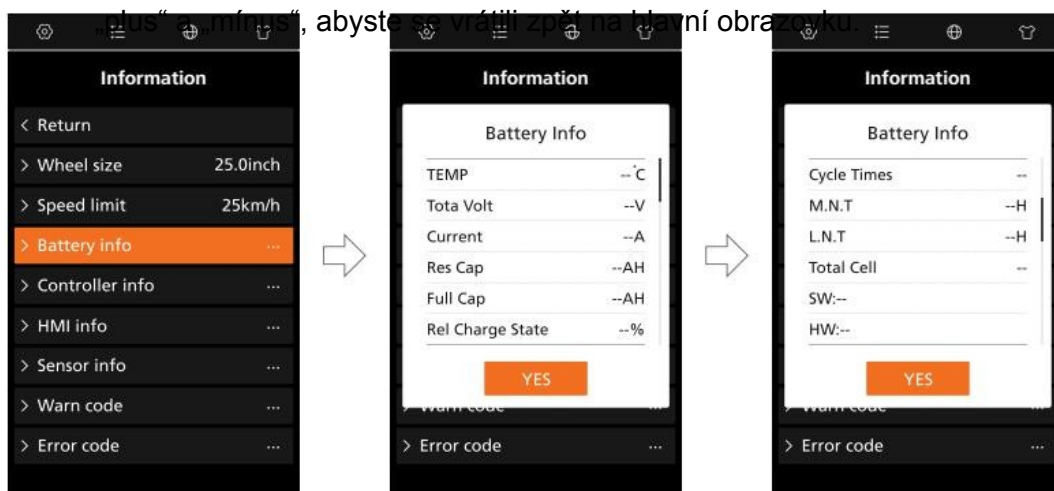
„plus“ a „mínus“, abyste se vrátili zpět na hlavní obrazovku.

Information

< Return

> Wheel size 25.0inch

> Speed limit 25km/h

> Battery info ...

> Controller info ...

> HMI info ...

> Sensor info ...

> Warn code ...

> Error code ...

Information

Battery Info

| | |
|---|---|
| TEMP | --˚C |
| Tota Volt | --V |
| Current | --A |
| Res Cap | --AH |
| Full Cap | --AH |
| Rel Charge State | --% |

YES

> Warn code ...

> Error code ...

Information

Battery Info

| | |
|---|---|
| Cycle Times | -- |
| M.N.T | --H |
| L.N.T | --H |
| Total Cell | -- |
| SW:-- | |
| HW:-- | |

YES

> Warn code ...

> Error code ...